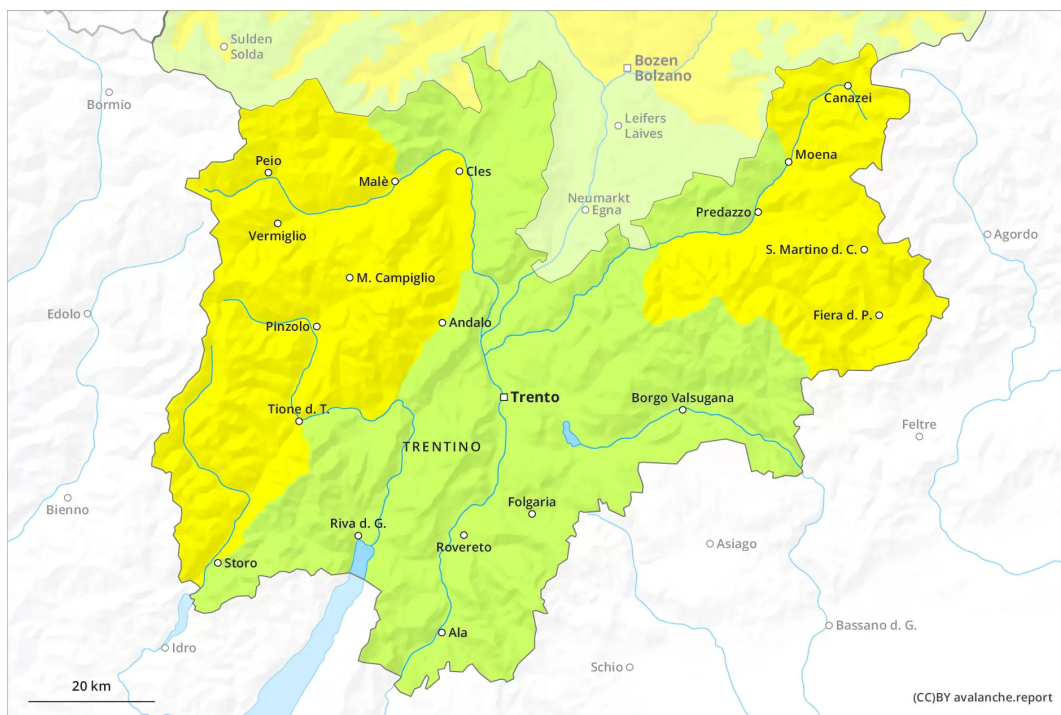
Sulden
Solda
Bozen
Bolzano
Bormio
Leifers
Laives
Canazei
Peio
Malè
Cles
Moena
Neumarkt
Egna
Vermiglio
Predazzo
S. Martino d. C.
Agordo
M. Campiglio
Edolo
Pinzolo
Andalo
Fiera d. P.
Trento
Borgo Valsugana
Tione d. T.
Feltre
TRENTINO
Bienno
Folgaria
Riva d. G.
Rovereto
Asiago
Storo
Bassano d. G.
Idro
Ala
Schio
20 km
(CC)BY avalanche.report